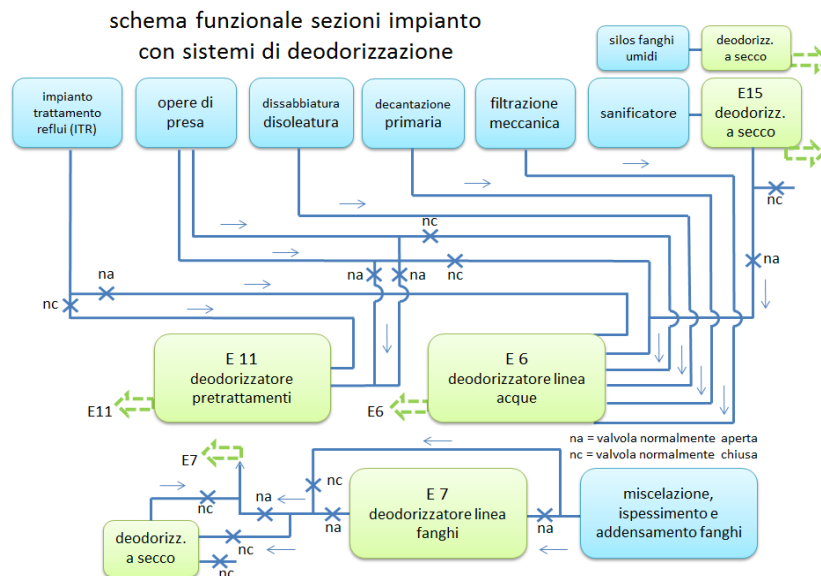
schema funzionale sezioni impianto con sistemi di deodorizzazione

silos fanghi umidi

deodorizz. a secco

impianto trattamento reflui (ITR)

opere di presa

dissabbiatura disoleatura

decantazione primaria

filtrazione meccanica

sanificatore

E15 deodorizz. a secco

nc

nc

na

na

na

nc

nc

na

E 11 deodorizzatore pretrattamenti

E11

E 6 deodorizzatore linea acque

E6

na = valvola normalmente aperta
nc = valvola normalmente chiusa

E7

nc

nc

na

na

na

E 7 deodorizzatore linea fanghi

na

miscelazione, ispessimento e addensamento fanghi

deodorizz. a secco

nc

nc